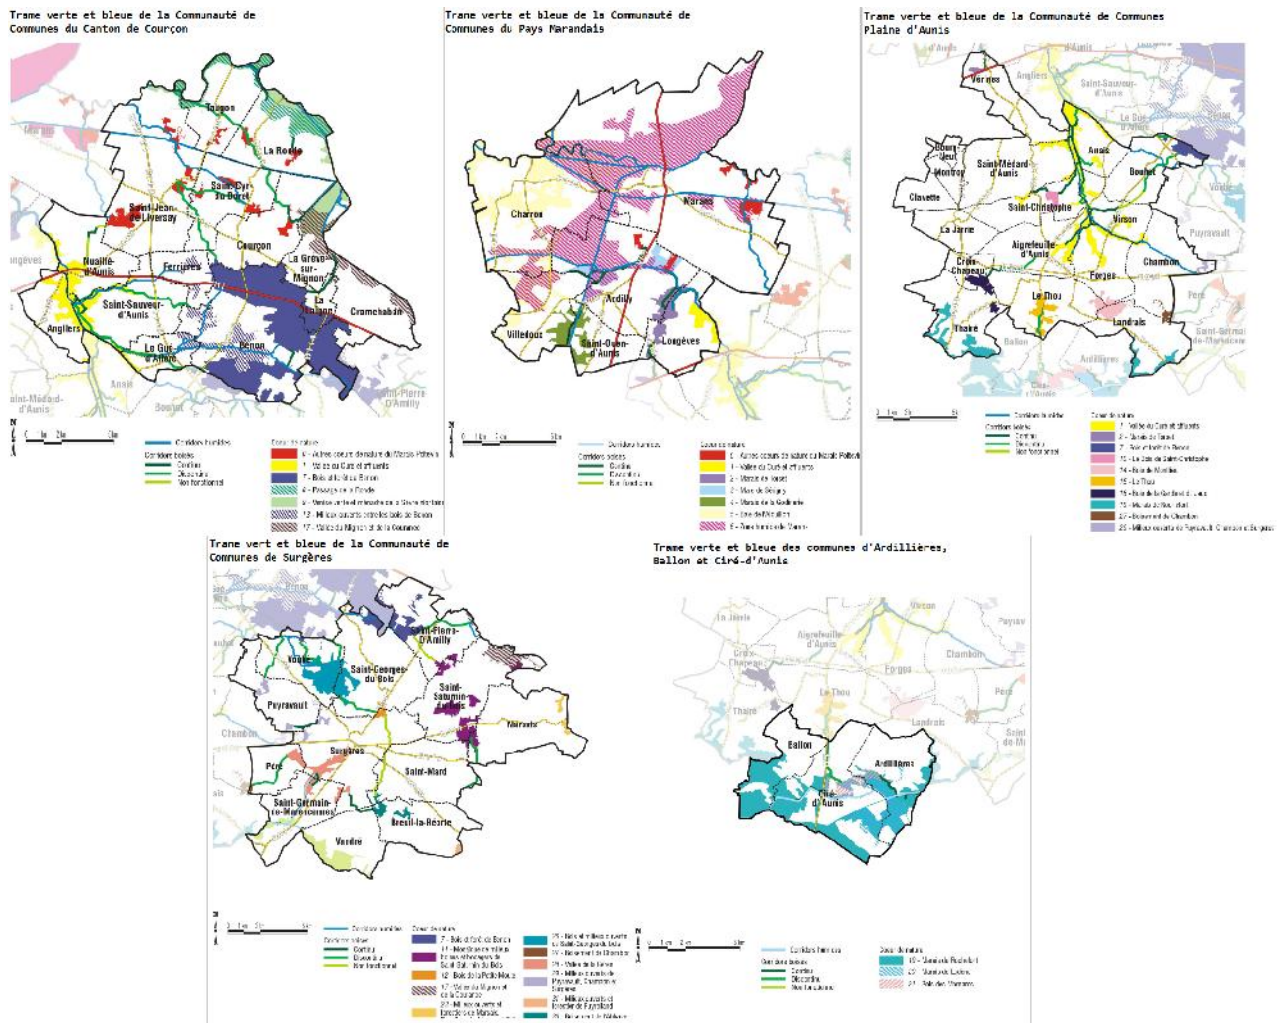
Trame verte et bleue de la Communauté de Communes du Canton de Courçon

Taugon
La Ronde
Saint-Cyr-du-Doret
Saint-Jean-de-Liversay
Courçon
Nuaillé-d'Aunis
Ferrières
La Grève-sur-Mignon
Saint-Sauveur-d'Aunis
La Laigne
Cramchaban
Angliers
Le Gué-d'Alleré
Benon
Saint-Médard-d'Aunis
Anais
Bouhet
Saint-Pierre-d'Amilly

Corridors humides
Corridors boisés
Continu
Discontinu
Non fonctionnel
Cœurs de nature
6 - Autres cœurs de nature du Marais Poitevin
7 - Vallée du Curé et affluents
7 - Bois et forêt de Benon
4 - Passage de la Sèvre
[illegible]
12 - Milieux ouverts entre les bois de Benon
17 - Vallée du Mignon et de la Courance

Trame verte et bleue de la Communauté de Communes du Pays Marandais

Charron
Marans
Andilly
Villedoux
Saint-Ouen-d'Aunis
Longèves

Corridors humides
Corridors boisés
Continu
Discontinu
Non fonctionnel
Cœurs de nature
6 - Autres cœurs de nature du Marais Poitevin
1 - Vallée du Curé et affluents
2 - Marais de Voiset
2 - Marais de Ségury
4 - Marais de la Godinerie
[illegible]
6 - Zone humide de Marans

Trame verte et bleue de la Communauté de Communes Plaine d'Aunis

Vérines
Angliers
Saint-Sauveur-d'Aunis
Le Gué-d'Alleré
Bourgneuf
Montroy
Saint-Médard-d'Aunis
Anais
Bouhet
Clavette
Saint-Christophe
La Jarne
Aigrefeuille-d'Aunis
Virson
Croix-Chapeau
Forges
Chambon
Puyravault
Le Thou
Péré
Thairé
Landrais
Ballon
Ardillières
Saint-Germain-de-Marencennes

Corridors humides
Corridors boisés
Continu
Discontinu
Non fonctionnel
Cœurs de nature
1 - Vallée du Curé et affluents
3 - Marais de Voiset
7 - Bois et forêt de Benon
10 - Le Bois de Saint-Christophe
14 - Bois de Montifier
15 - Le Thou
16 - Bois de la Garde et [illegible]
19 - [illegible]
22 - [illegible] de Chambon
25 - Milieux ouverts de Puyravault, Chambon et Surgères

Trame verte et bleue de la Communauté de Communes de Surgères

Saint-Pierre-d'Amilly
Vouhé
Saint-Georges-du-Bois
Saint-Saturnin-du-Bois
Puyravault
Marsais
Chambon
Surgères
Péré
Saint-Mard
Saint-Germain-de-Marencennes
Breuil-la-Réorte
Vandré

Corridors humides
Corridors boisés
Continu
Discontinu
Non fonctionnel
Cœurs de nature
7 - Bois et forêt de Benon
11 - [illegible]
12 - Bois de la Petite Moulée
17 - Vallée du Mignon et de la Courance
22 - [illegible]
23 - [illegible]
24 - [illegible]
25 - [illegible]
26 - Milieux ouverts de Puyravault, Chambon et Surgères
27 - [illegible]

Trame verte et bleue des communes d'Ardillières, Ballon et Ciré-d'Aunis

Virson
La Jarrie
Aigrefeuille-d'Aunis
Croix-Chapeau
Chambon
Forges
Le Thou
Péré
Thairé
Landrais
Ballon
Ardillières
Ciré-d'Aunis

Corridors humides
Corridors boisés
Continu
Discontinu
Non fonctionnel
Cœurs de nature
19 - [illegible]
20 - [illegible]
21 - Bois des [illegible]